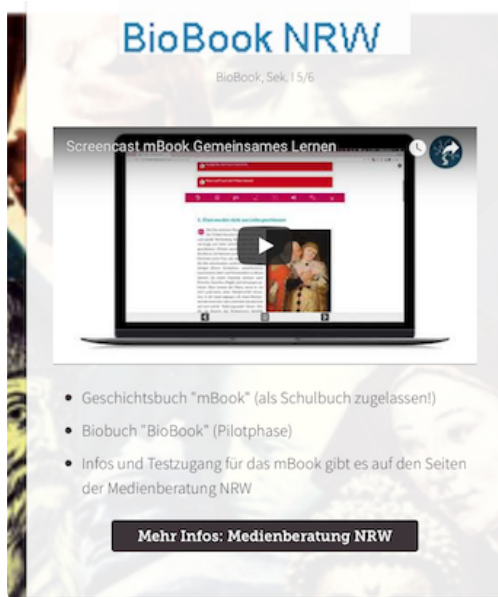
BioBook NRW

BioBook, Sek. I 5/6

Screencast mBook Gemeinsames Lernen

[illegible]

- Geschichtsbuch "mBook" (als Schulbuch zugelassen!)
- Biobuch "BioBook" (Pilotphase)
- Infos und Testzugang für das mBook gibt es auf den Seiten der Medienberatung NRW

Mehr Infos: Medienberatung NRW